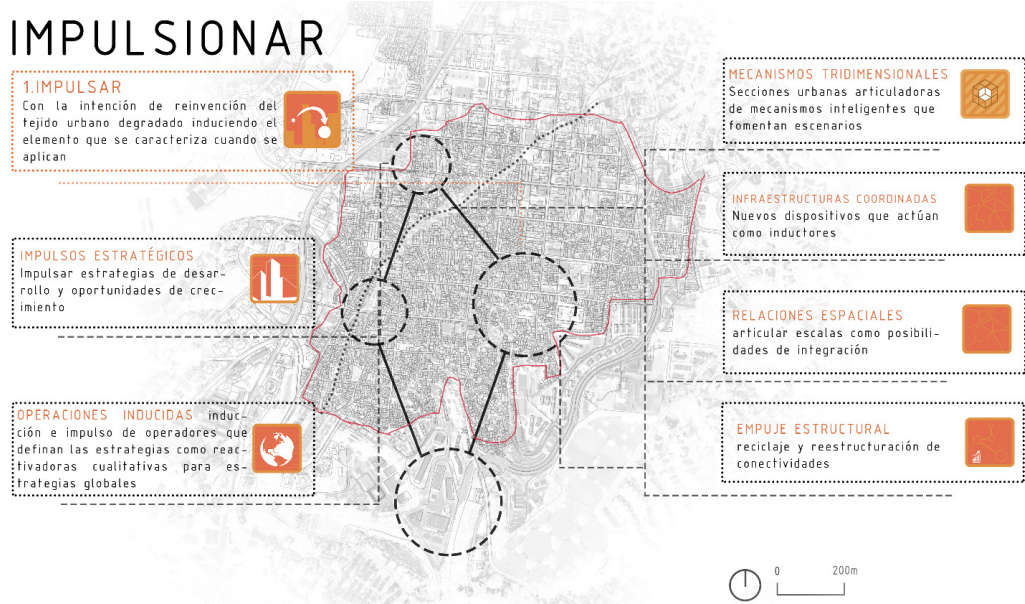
IMPULSIONAR

1.IMPULSAR
Con la intención de reinvención del tejido urbano degradado induciendo el elemento que se caracteriza cuando se aplican

IMPULSOS ESTRATÉGICOS
Impulsar estrategias de desarrollo y oportunidades de crecimiento

OPERACIONES INDUCIDAS inducción e impulso de operadores que definan las estrategias como reactivadoras cualitativas para estrategias globales

MECANISMOS TRIDIMENSIONALES
Secciones urbanas articuladoras de mecanismos inteligentes que fomentan escenarios

INFRAESTRUCTURAS COORDINADAS
Nuevos dispositivos que actúan como inductores

RELACIONES ESPACIALES
articular escalas como posibilidades de integración

EMPUJE ESTRUCTURAL
reciclaje y reestructuración de conectividades

0 200m